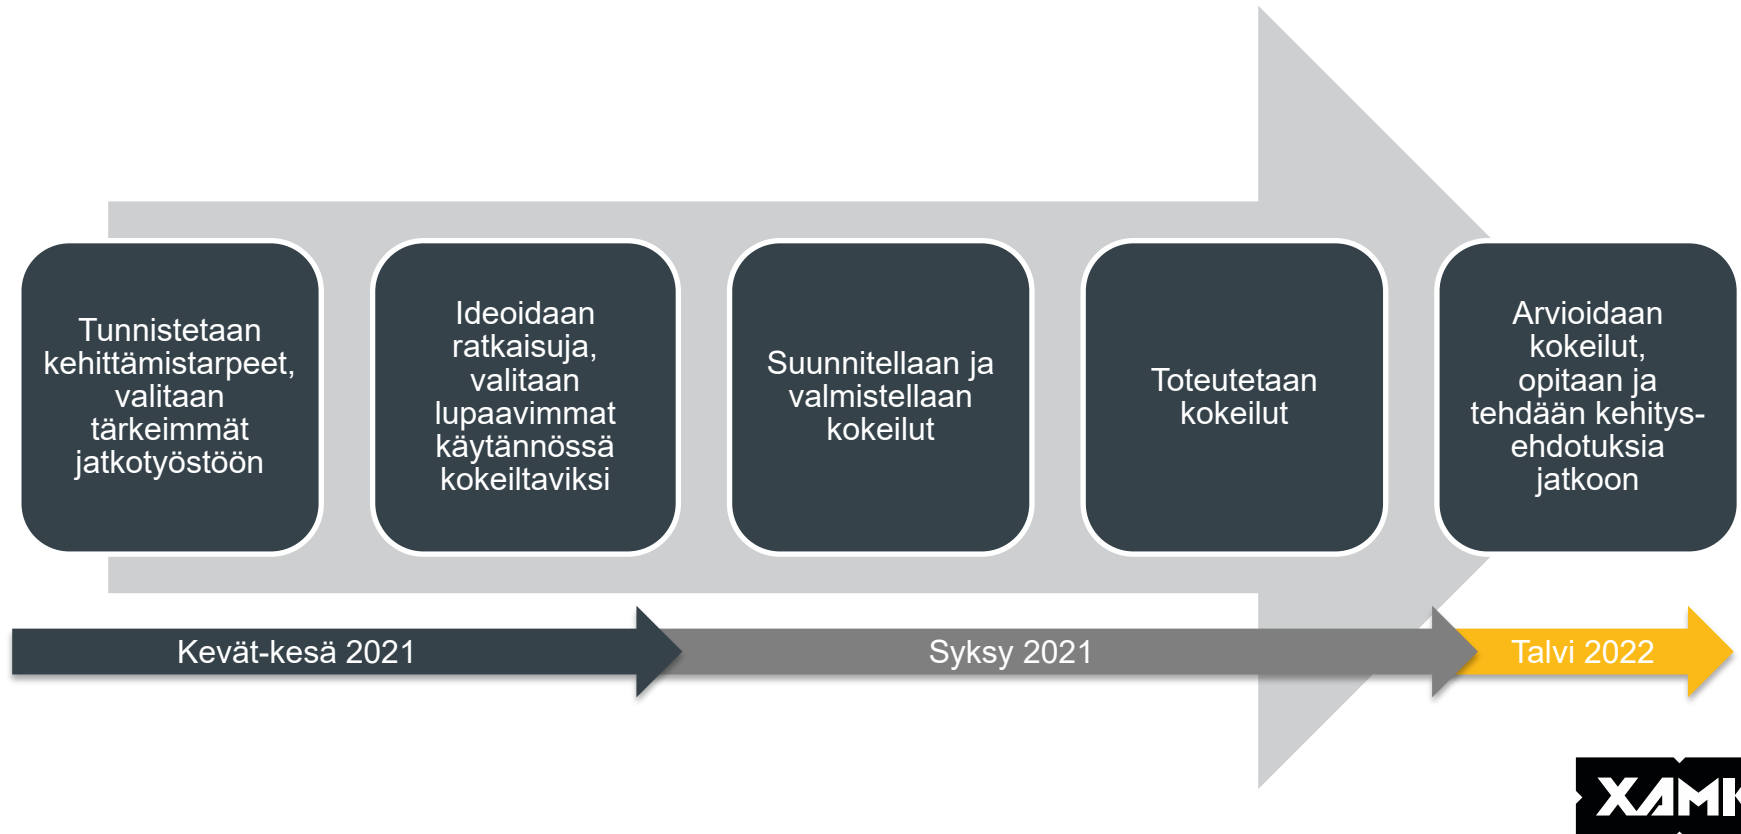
Tunnistetaan kehittämistarpeet, valitaan tärkeimmät jatkotyöstöön

Ideoidaan ratkaisuja, valitaan lupaavimmat käytännössä kokeiltaviksi

Suunnitellaan ja valmistellaan kokeilut

Toteutetaan kokeilut

Arvioidaan kokeilut, opitaan ja tehdään kehitys-ehdotuksia jatkoon

Kevät-kesä 2021

Syksy 2021

Talvi 2022

XAMK